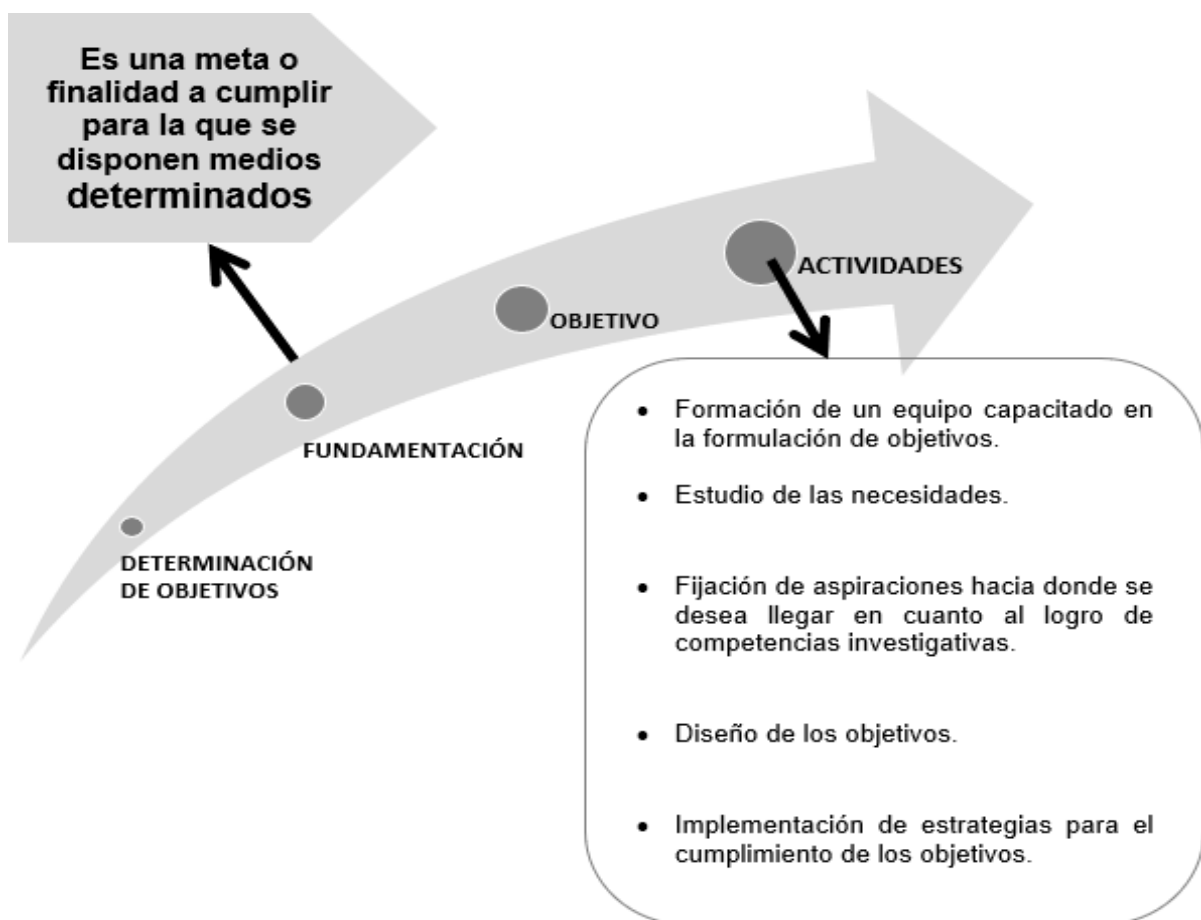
Es una meta o finalidad a cumplir para la que se disponen medios determinados

ACTIVIDADES

OBJETIVO

FUNDAMENTACIÓN

DETERMINACIÓN DE OBJETIVOS

- Formación de un equipo capacitado en la formulación de objetivos.
- Estudio de las necesidades.
- Fijación de aspiraciones hacia donde se desea llegar en cuanto al logro de competencias investigativas.
- Diseño de los objetivos.
- Implementación de estrategias para el cumplimiento de los objetivos.